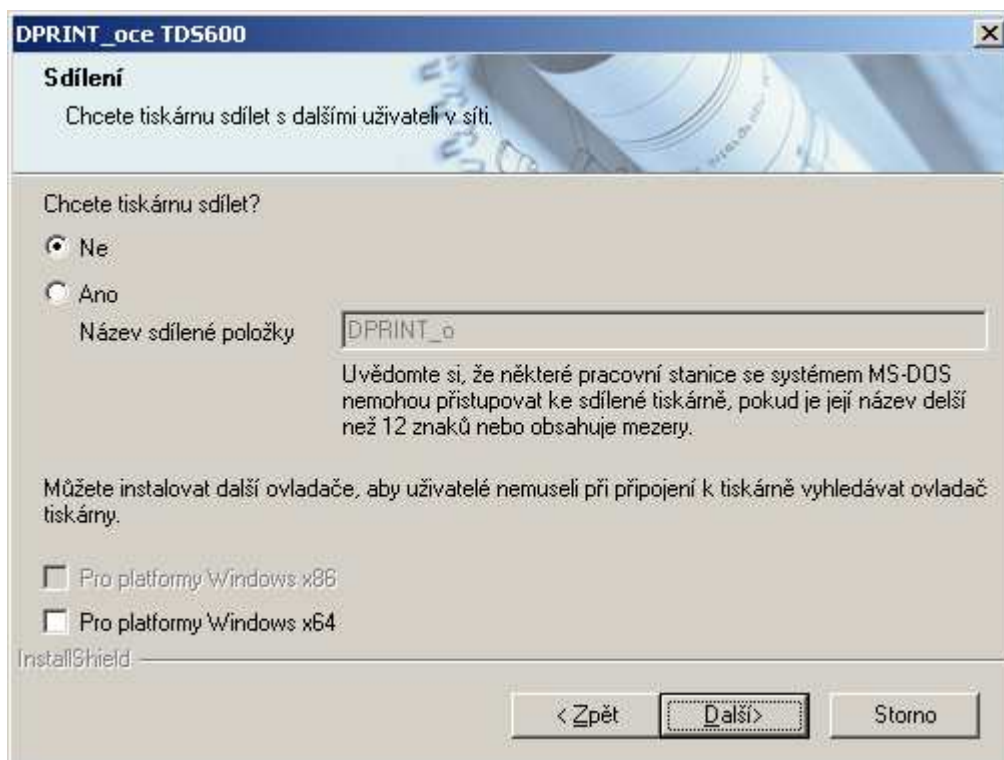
DPRINT_oce TDS600

Sdílení

Chcete tiskárnu sdílet s dalšími uživateli v síti.

Chcete tiskárnu sdílet?

Ne

Ano

Název sdílené položky DPRINT_o

Uvědomte si, že některé pracovní stanice se systémem MS-DOS nemohou přistupovat ke sdílené tiskárně, pokud je její název delší než 12 znaků nebo obsahuje mezery.

Můžete instalovat další ovladače, aby uživatelé nemuseli při připojení k tiskárně vyhledávat ovladač tiskárny.

Pro platformy Windows x86

Pro platformy Windows x64

InstallShield

< Zpět Další> Storno